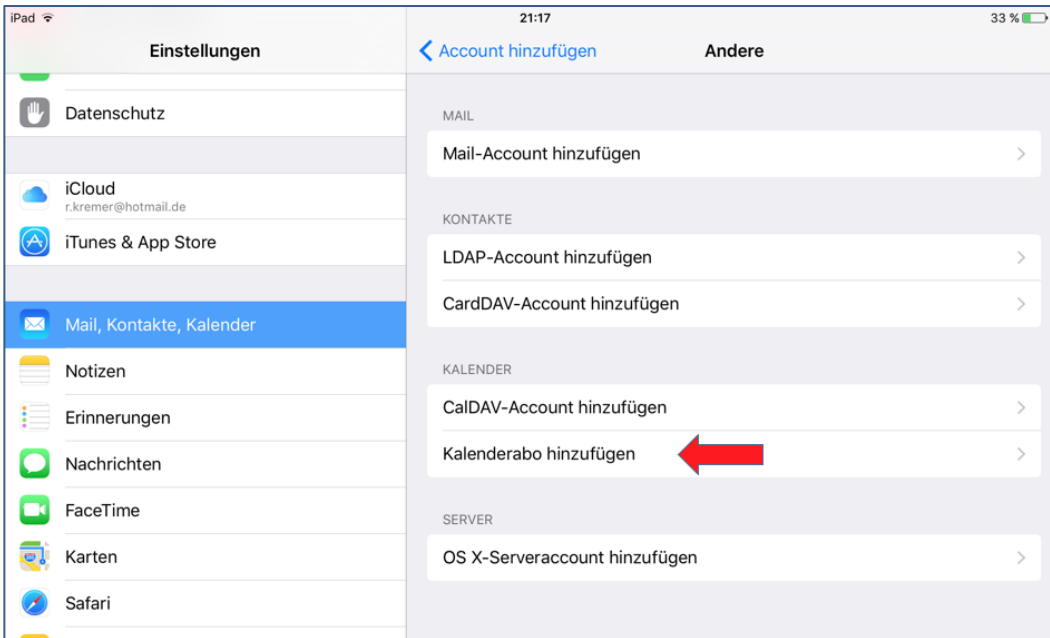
iPad
21:17
33 %

Einstellungen

Datenschutz

iCloud
r.kremer@hotmail.de

iTunes & App Store

Mail, Kontakte, Kalender

Notizen

Erinnerungen

Nachrichten

FaceTime

Karten

Safari

Account hinzufügen
Andere

MAIL

Mail-Account hinzufügen

KONTAKTE

LDAP-Account hinzufügen

CardDAV-Account hinzufügen

KALENDER

CalDAV-Account hinzufügen

Kalenderabo hinzufügen

SERVER

OS X-Serveraccount hinzufügen